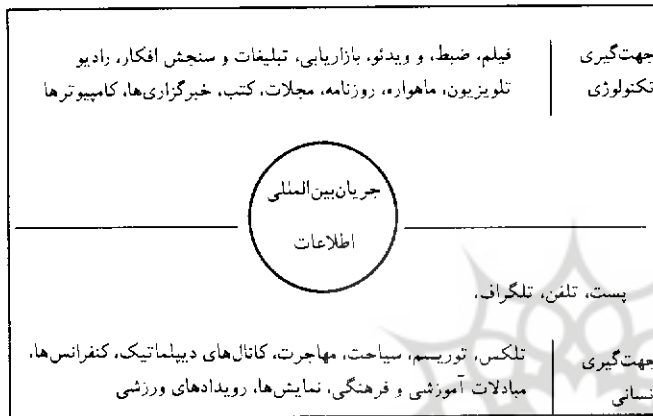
جهت‌گیری
تکنولوژی

فیلم، ضبط، و ویدئو، بازاریابی، تبلیغات و سنجش افکار، رادیو تلویزیون، ماهواره، روزنامه، مجلات، کتب، خبرگزاری‌ها، کامپیوترها

جریان‌بین‌المللی
اطلاعات

پست، تلفن، تلگراف،

جهت‌گیری
نسانی

تلکس، توریسم، سیاحت، مهاجرت، کانال‌های دیپلماتیک، کنفرانس‌ها، مبادلات آموزشی و فرهنگی، نمایش‌ها، رویدادهای ورزشی